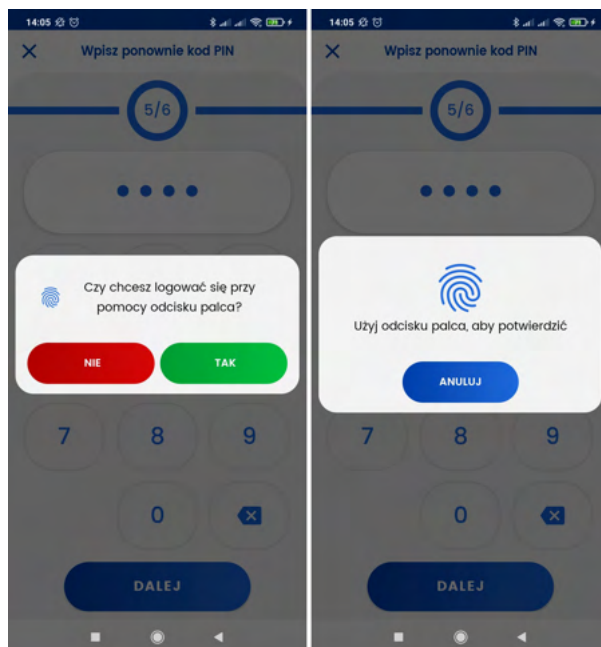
14:05

Wpisz ponownie kod PIN

5/6

Czy chcesz logować się przy pomocy odcisku palca?

NIE

TAK

7
8
9

0

DALEJ

14:05

Wpisz ponownie kod PIN

5/6

Użyj odcisku palca, aby potwierdzić

ANULUJ

7
8
9

0

DALEJ